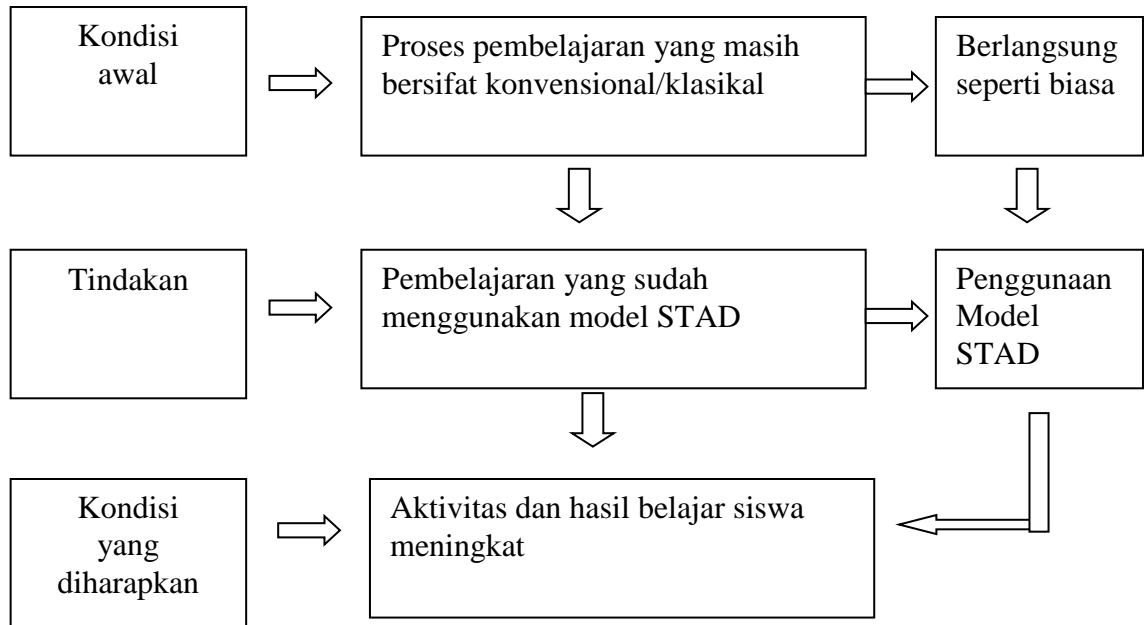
Kondisi awal

Proses pembelajaran yang masih bersifat konvensional/klasikal

Berlangsung seperti biasa

Tindakan

Pembelajaran yang sudah menggunakan model STAD

Penggunaan Model STAD

Kondisi yang diharapkan

Aktivitas dan hasil belajar siswa meningkat